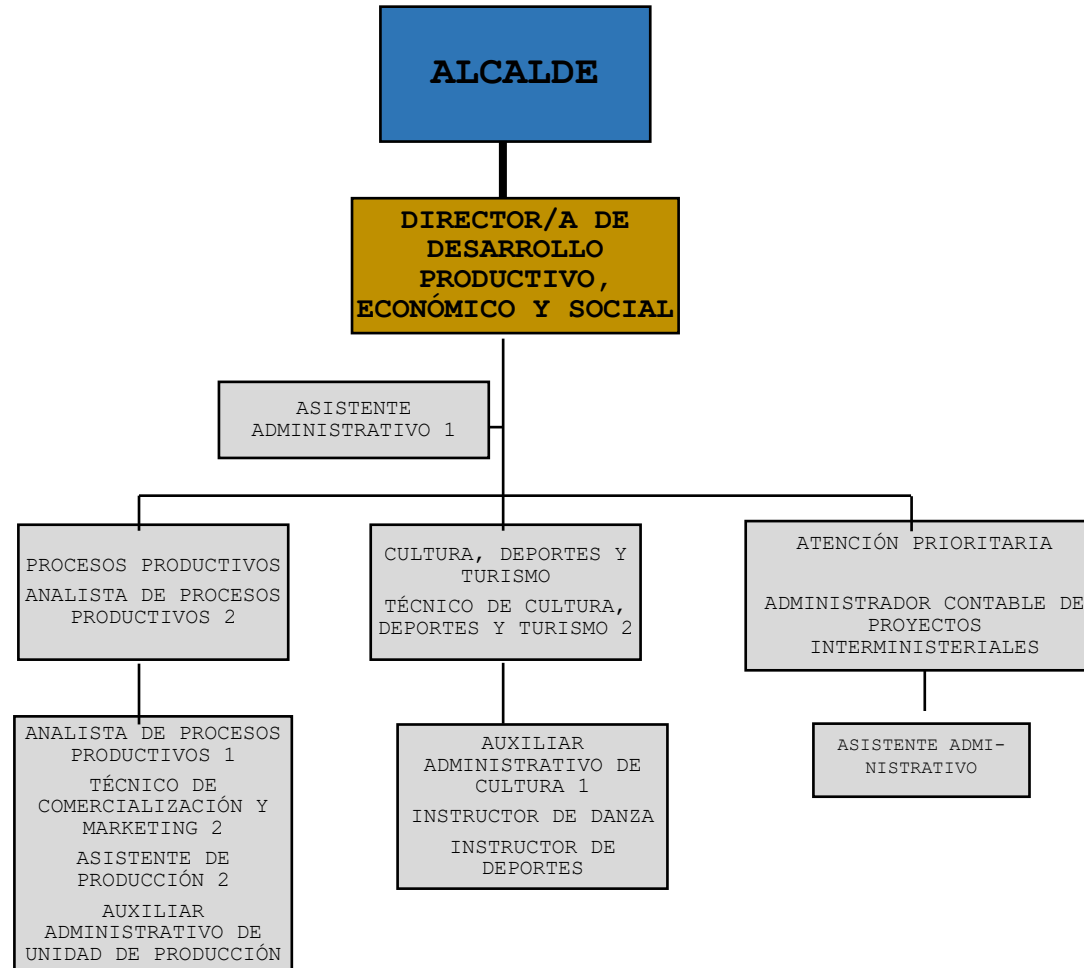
ALCALDE

DIRECTOR/A DE DESARROLLO PRODUCTIVO, ECONÓMICO Y SOCIAL

ASISTENTE ADMINISTRATIVO 1

PROCESOS PRODUCTIVOS
ANALISTA DE PROCESOS PRODUCTIVOS 2

CULTURA, DEPORTES Y TURISMO
TÉCNICO DE CULTURA, DEPORTES Y TURISMO 2

ATENCIÓN PRIORITARIA
ADMINISTRADOR CONTABLE DE PROYECTOS INTERMINISTERIALES

ANALISTA DE PROCESOS PRODUCTIVOS 1
TÉCNICO DE COMERCIALIZACIÓN Y MARKETING 2
ASISTENTE DE PRODUCCIÓN 2
AUXILIAR ADMINISTRATIVO DE UNIDAD DE PRODUCCIÓN

AUXILIAR ADMINISTRATIVO DE CULTURA 1
INSTRUCTOR DE DANZA
INSTRUCTOR DE DEPORTES

ASISTENTE ADMINISTRATIVO